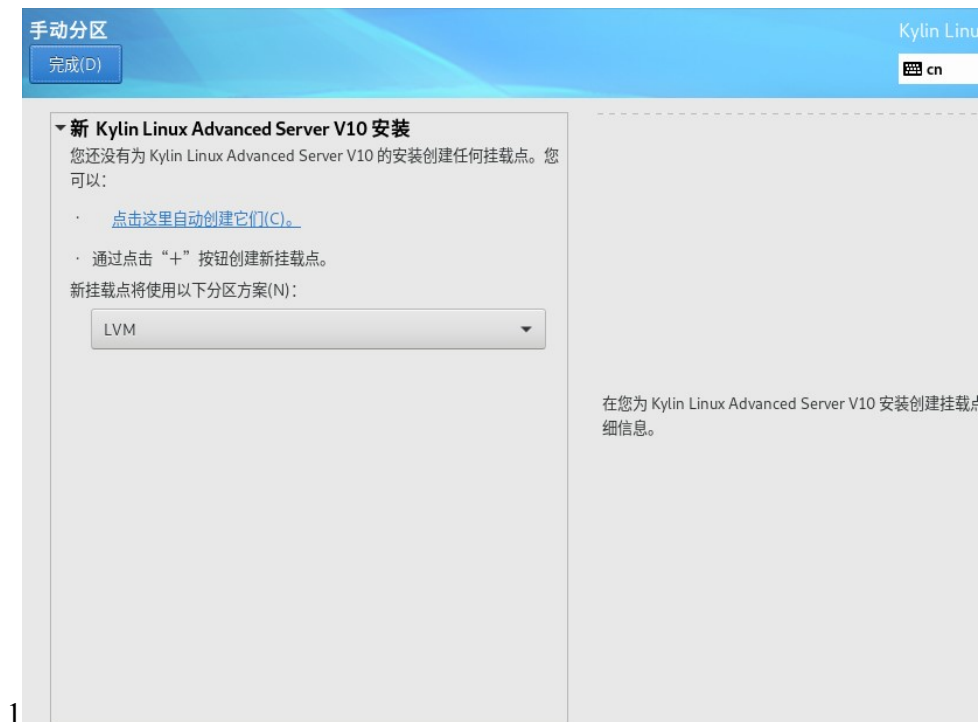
手动分区

完成(D)

Kylin Linu

cn

▾新 Kylin Linux Advanced Server V10 安装

您还没有为 Kylin Linux Advanced Server V10 的安装创建任何挂载点。您可以：

· 点击这里自动创建它们(C)。

· 通过点击“+”按钮创建新挂载点。

新挂载点将使用以下分区方案(N)：

LVM

在您为 Kylin Linux Advanced Server V10 安装创建挂载点细信息。

1